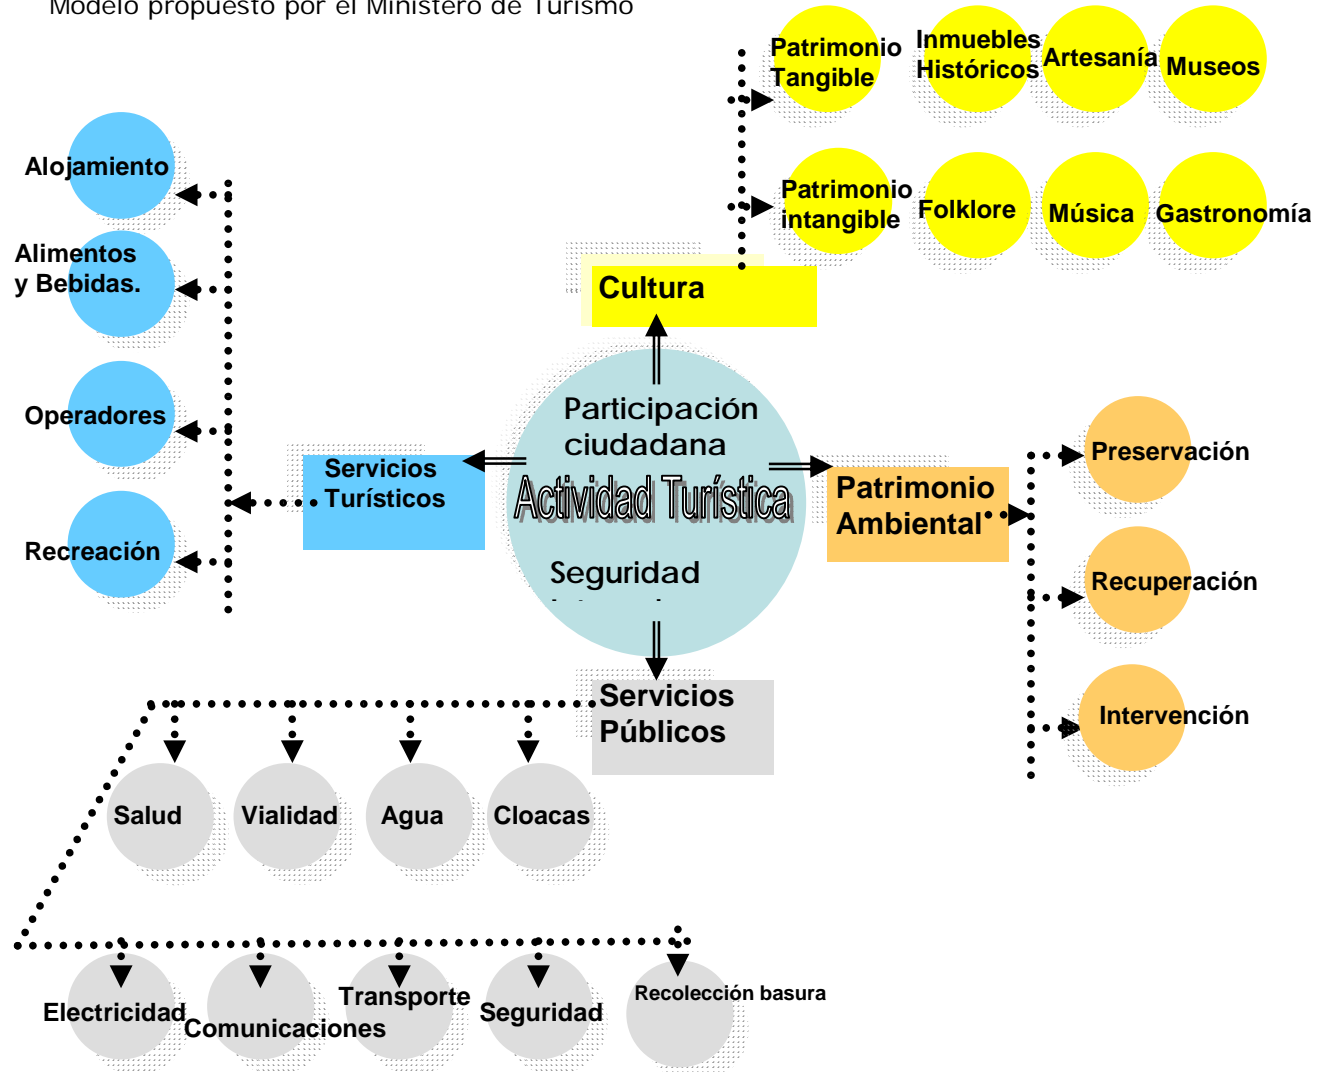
Modelo propuesto por el Ministerio de Turismo

Patrimonio Tangible
Inmuebles Históricos
Artesanía
Museos

Patrimonio intangible
Folklore
Música
Gastronomía

Cultura

Alojamiento
Alimentos y Bebidas.
Operadores
Recreación

Servicios Turísticos

Participación ciudadana
Actividad Turística
Seguridad
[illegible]

Patrimonio Ambiental

Preservación
Recuperación
Intervención

Servicios Públicos

Salud
Vialidad
Agua
Cloacas

Electricidad
Comunicaciones
Transporte
Seguridad
Recolección basura